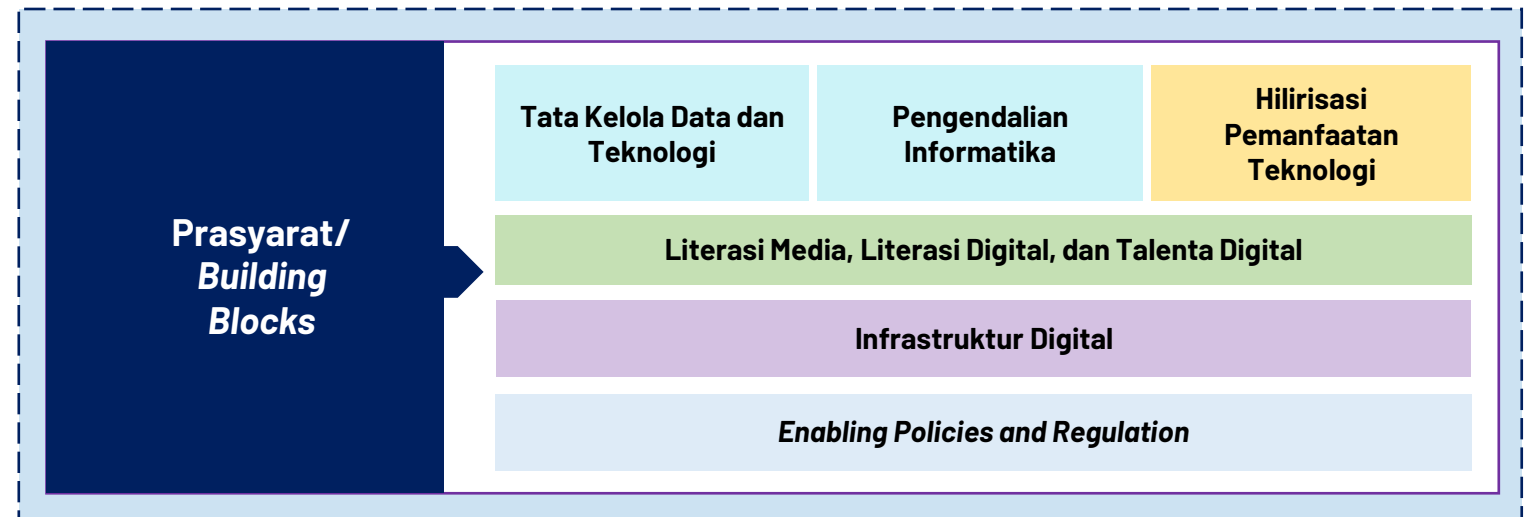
Prasyarat/ Building Blocks

Tata Kelola Data dan Teknologi

Pengendalian Informatika

Hilirisasi Pemanfaatan Teknologi

Literasi Media, Literasi Digital, dan Talenta Digital

Infrastruktur Digital

Enabling Policies and Regulation